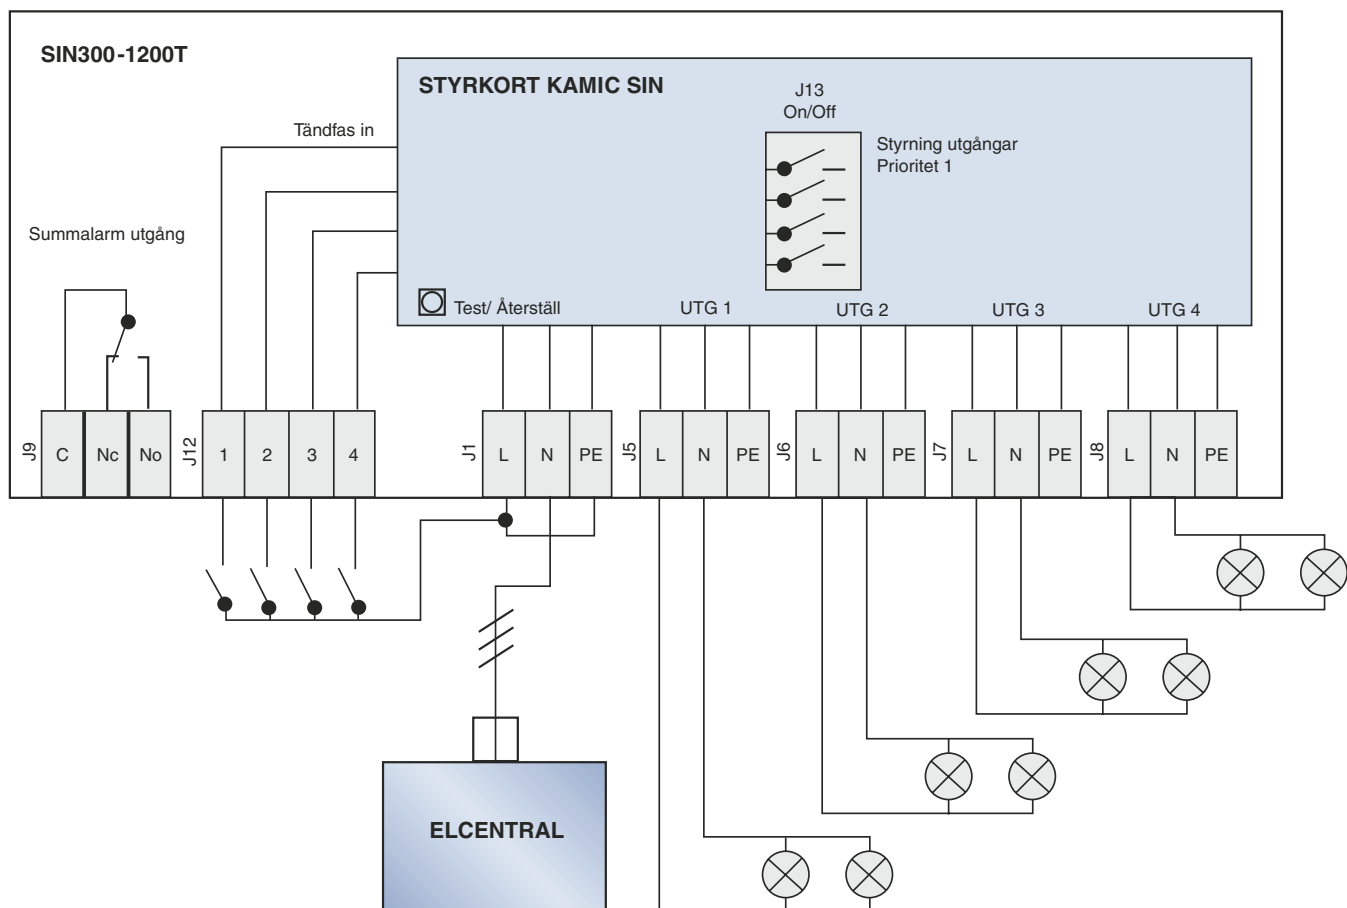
SIN300-1200T

STYRKORT KAMIC SIN

J13
On/Off

Styrning utgångar
Prioritet 1

Tändfas in

Summalarm utgång

Test/ Återställ

UTG 1

UTG 2

UTG 3

UTG 4

J9 C Nc No

J12 1 2 3 4

J1 L N PE

J5 L N PE

J6 L N PE

J7 L N PE

J8 L N PE

ELCENTRAL